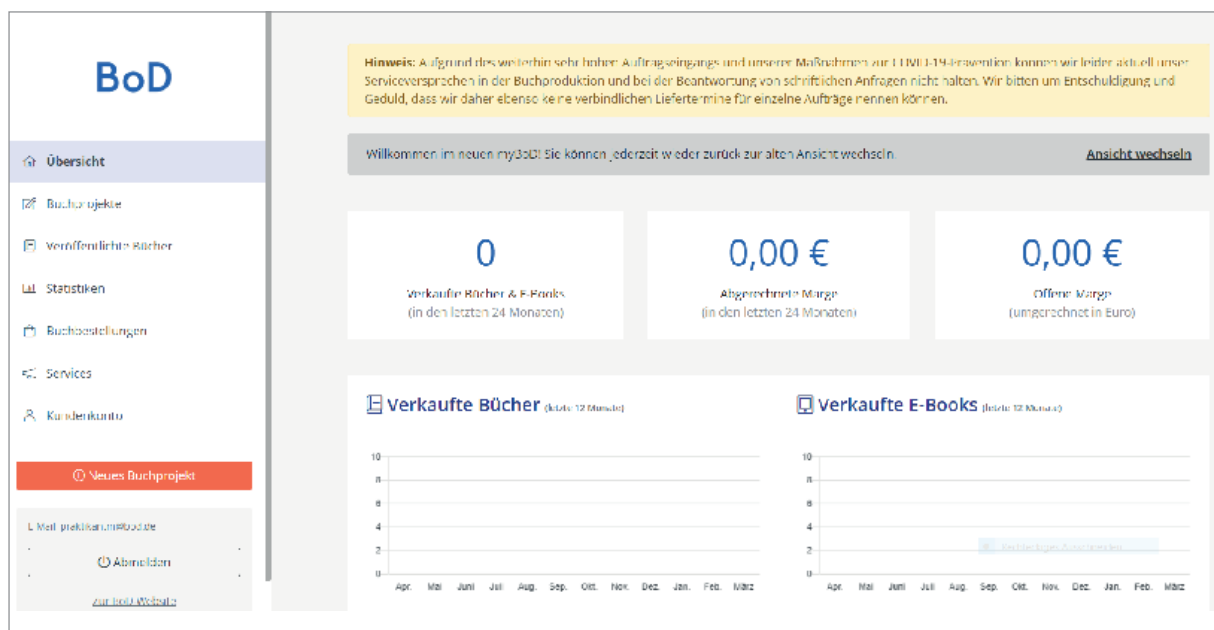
BoD

Übersicht

Buchprojekte

Veröffentlichte Bücher

Statistiken

Buchbestellungen

Services

Kundenkonto

Neues Buchprojekt

E-Mail: praktikant.m@bod.de

Abmelden

Zur BoD Webseite

Hinweis: Aufgrund des weiterhin sehr hohen Auftragseingangs und unserer Maßnahmen zur COVID-19-Prävention können wir leider aktuell unser Serviceversprechen in der Buchproduktion und bei der Beantwortung von schriftlichen Anfragen nicht halten. Wir bitten um Entschuldigung und Geduld, dass wir daher ebenso keine verbindlichen Liefertermine für einzelne Aufträge nennen können.

Willkommen im neuen myBoD! Sie können jederzeit wieder zurück zur alten Ansicht wechseln.

Ansicht wechseln

0
Verkaufte Bücher & E-Books
(in den letzten 24 Monaten)

0,00 €
Abgerechnete Marge
(in den letzten 24 Monaten)

0,00 €
Offene Marge
(umgerechnet in Euro)

Verkaufte Bücher (letzte 12 Monate)

10
8
6
4
2
0
Apr. Mai Juni Juli Aug. Sep. Okt. Nov. Dez. Jan. Feb. März

Verkaufte E-Books (letzte 12 Monate)

10
8
6
4
2
0
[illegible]
Apr. Mai Juni Juli Aug. Sep. Okt. Nov. Dez. Jan. Feb. März